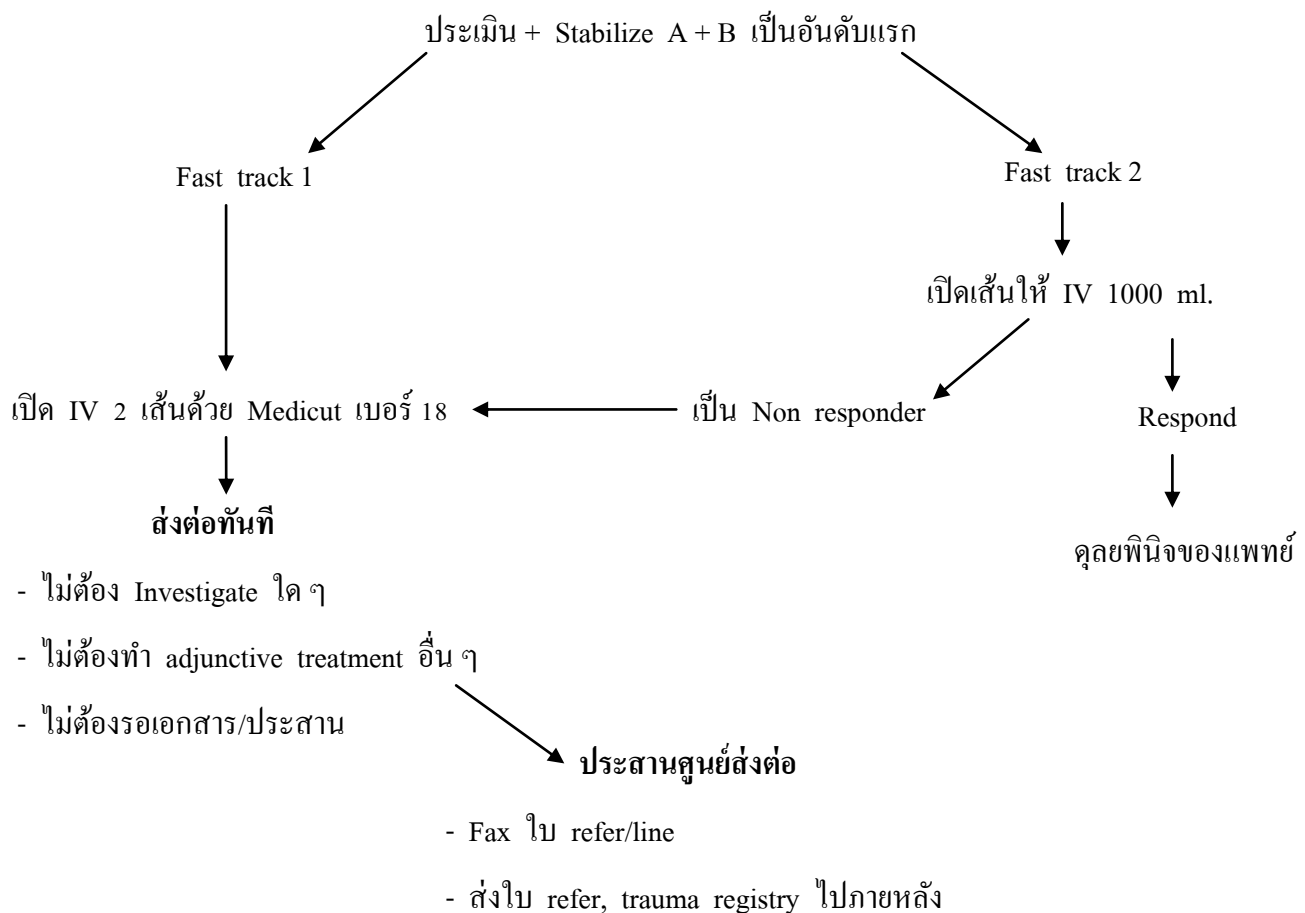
ประเมิน + Stabilize A + B เป็นอันดับแรก

Fast track 1

Fast track 2

เปิดเส้นให้ IV 1000 ml.

เปิด IV 2 เส้นด้วย Medicut เบอร์ 18

เป็น Non responder

Respond

ส่งต่อทันที

ดุลยพินิจของแพทย์

- ไม่ต้อง Investigate ใด ๆ

- ไม่ต้องทำ adjunctive treatment อื่น ๆ

- ไม่ต้องรอเอกสาร/ประสาน

ประสานศูนย์ส่งต่อ

- Fax ใบ refer/line

- ส่งใบ refer, trauma registry ไปภายหลัง